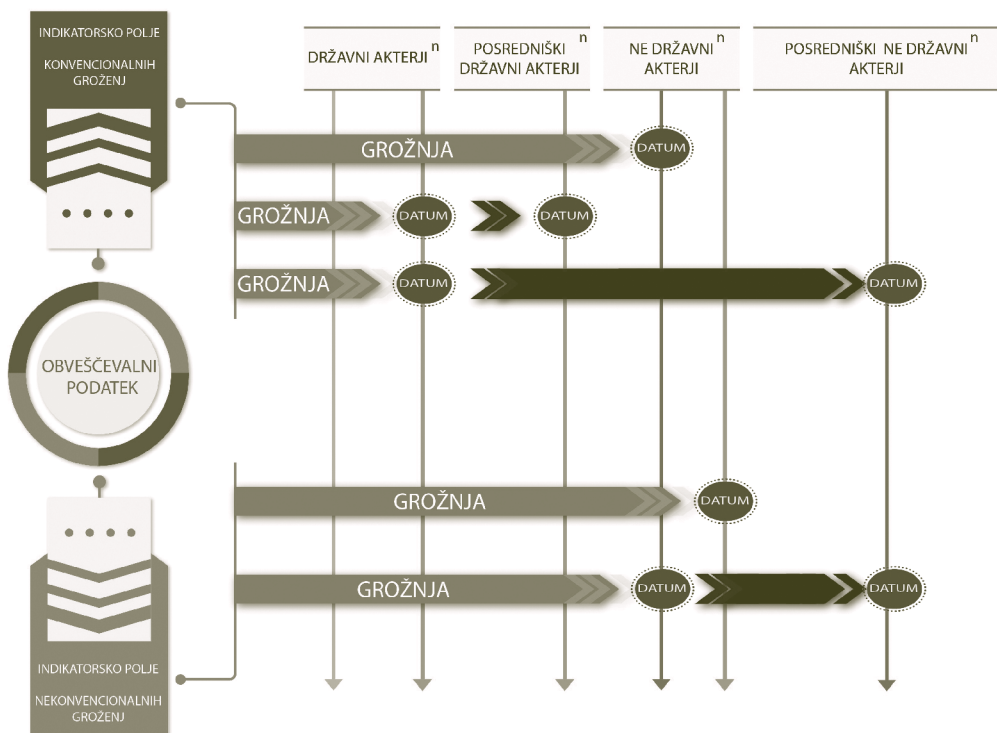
INDIKATORSKO POLJE

KONVENCIONALNIH GROŽENJ

DRŽAVNI AKTERJI$^n$

POSREDNIŠKI DRŽAVNI AKTERJI$^n$

NE DRŽAVNI AKTERJI$^n$

POSREDNIŠKI NE DRŽAVNI AKTERJI$^n$

GROŽNJA

DATUM

GROŽNJA

DATUM

DATUM

GROŽNJA

DATUM

DATUM

OBVEŠČEVALNI PODATEK

GROŽNJA

DATUM

GROŽNJA

DATUM

DATUM

INDIKATORSKO POLJE

NEKONVENCIONALNIH GROŽENJ